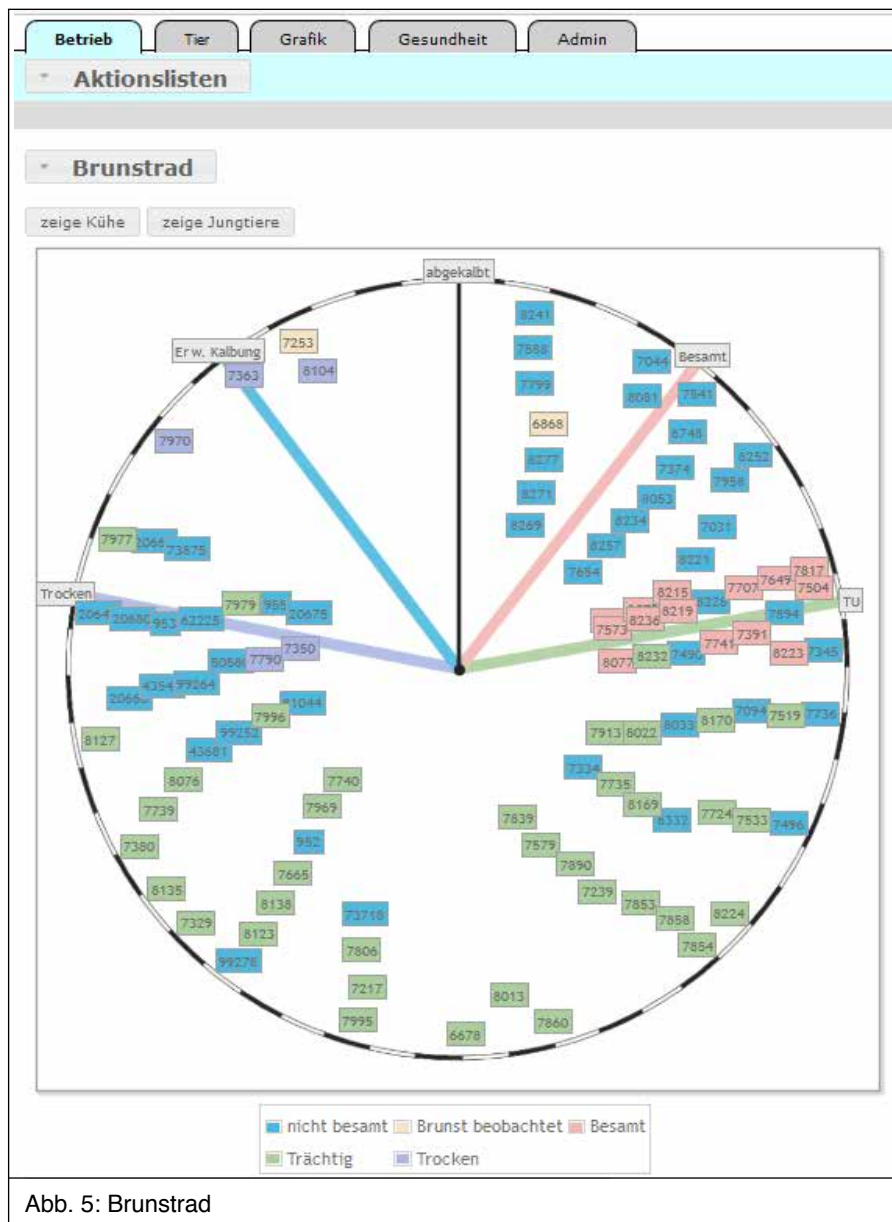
Betrieb | Tier | Grafik | Gesundheit | Admin

Aktionslisten

Brunstrad

zeige Kühe | zeige Jungtiere

abgekalbt
Besamt
TU
Trocken
Erw. Kalbung

7253
7363
8104
7970
7977
2066
73875
2064
20680
953
62225
7979
958
20675
50580
7790
7350
2066
4354
99264
81044
7996
99252
43681
8127
8076
7740
7739
7969
7380
952
7665
8135
8138
7329
8123
73716
99276
7806
7217
7995
6678
8013
7860
8241
7888
7799
6868
8277
8271
8269
7044
8081
7941
6748
7374
8252
7958
8053
8234
8257
7031
7654
8221
8215
7707
7649
7817
7504
8219
8226
8236
7573
7894
7391
8077
8232
7490
7741
8223
7345
7913
8022
8033
8170
7094
7519
7736
7334
7735
8169
6333
7724
7533
7496
7839
7579
7890
7239
7853
7858
8224
7854

nicht besamt | Brunst beobachtet | Besamt | Trächtig | Trocken

Abb. 5: Brunstrad